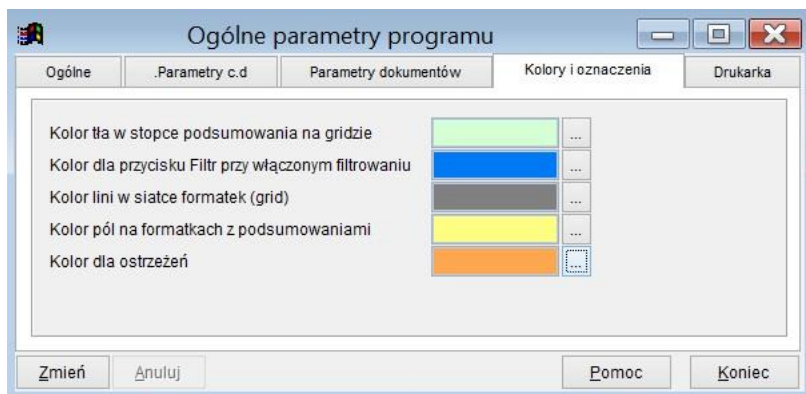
Ogólne parametry programu

Ogólne | .Parametry c.d | Parametry dokumentów | Kolory i oznaczenia | Drukarka

Kolor tła w stopce podsumowania na gridzie ...
Kolor dla przycisku Filtr przy włączonym filtrowaniu ...
Kolor lini w siatce formatek (grid) ...
Kolor pól na formatkach z podsumowaniami ...
Kolor dla ostrzeżeń ...

Zmień Anuluj Pomoc Koniec